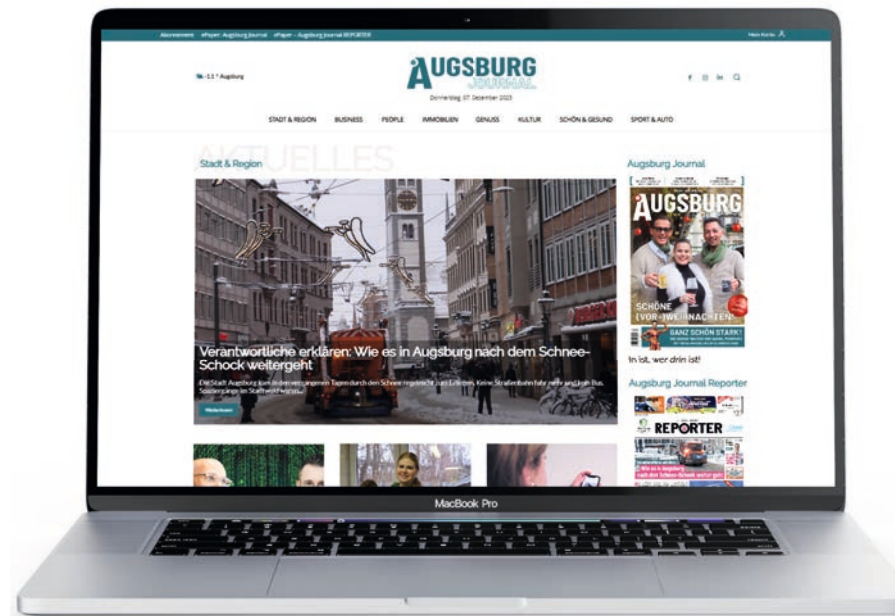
Abonnement ePaper: Augsburg Journal ePaper - Augsburg Journal REPORTER

Mein Konto

-1.1 ° Augsburg

AUGSBURG JOURNAL

Donnerstag, 07. Dezember 2023

STADT & REGION BUSINESS PEOPLE IMMOBILIEN GENUSS KULTUR SCHÖN & GESUND SPORT & AUTO

AKTUELLES

Stadt & Region

Verantwortliche erklären: Wie es in Augsburg nach dem Schnee-Schock weitergeht

Die Stadt Augsburg kam in den vergangenen Tagen durch den Schnee regelrecht zum Erliegen. Keine Straßenbahn fuhr mehr und kein Bus. Spaziergänge im Stadtwald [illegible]

Weiterlesen

Augsburg Journal

AUGSBURG

SCHÖNE (VOR-)WEIHNACHTEN

GANZ SCHÖN STARK!

In ist, wer drin ist!

Augsburg Journal Reporter

REPORTER

MacBook Pro